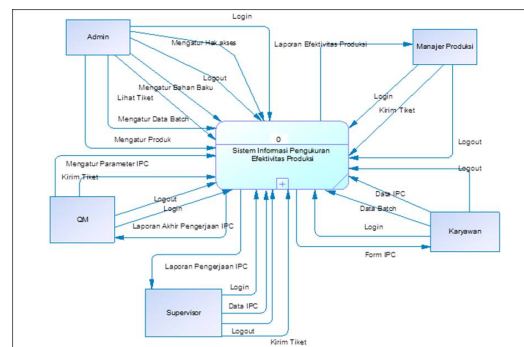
Admin

Login

Mengatur Hak akses

Laporan Efektivitas Produksi

Manajer Produksi

Logout

Mengatur Bahan Baku

Lihat Tiket

Mengatur Data Batch

Login

Kirim Tiket

Mengatur Produk

0

Sistem Informasi Pengukuran Efektivitas Produksi

Logout

Mengatur Parameter IPC

Kirim Tiket

Logout

Data IPC

Logout

QM

Login

Data Batch

Laporan Akhir Pengerjaan IPC

Login

Karyawan

Form IPC

Laporan Pengerjaan IPC

Login

Supervisor

Data IPC

Logout

Kirim Tiket